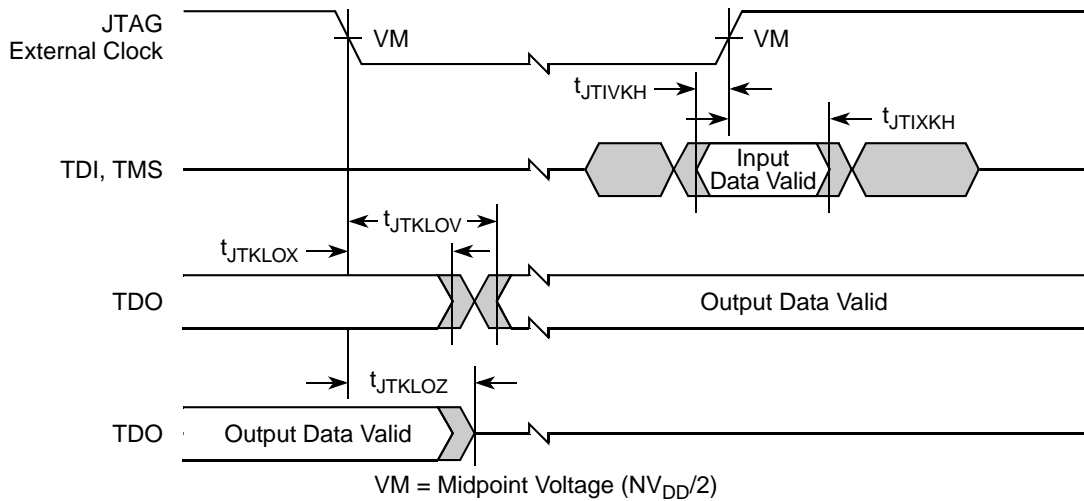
JTAG External Clock

VM

VM

$t_{JTIVKH}$

$t_{JTIXKH}$

TDI, TMS

Input Data Valid

$t_{JTKLOV}$

$t_{JTKLOX}$

TDO

Output Data Valid

$t_{JTKLOZ}$

TDO

Output Data Valid

VM = Midpoint Voltage ($NV_{DD}/2$)